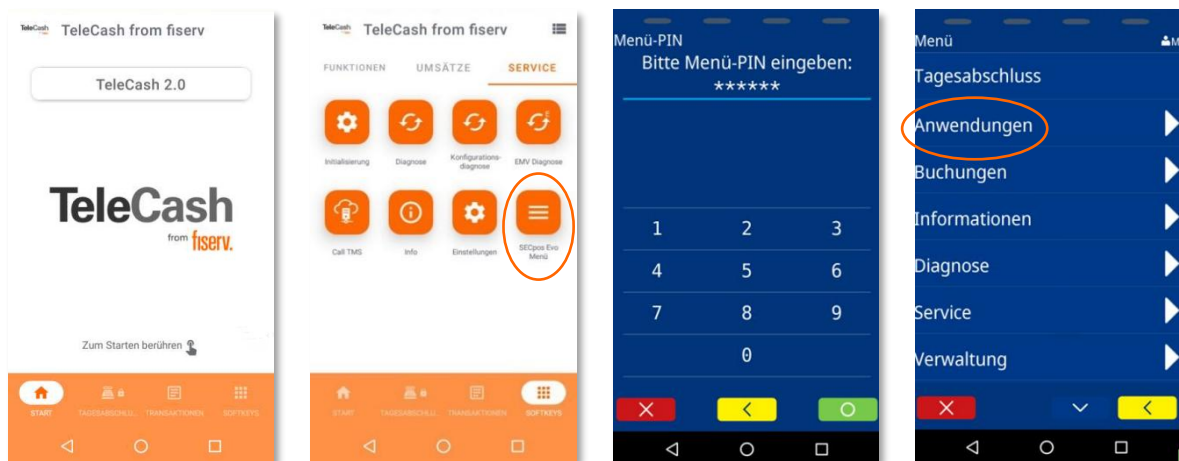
TeleCash TeleCash from fiserv

TeleCash 2.0

TeleCash from fiserv.

Zum Starten berühren

START TAGESABSCHLU... TRANSAKTIONEN SOFTKEYS

TeleCash TeleCash from fiserv

FUNKTIONEN UMSÄTZE SERVICE

Initialisierung Diagnose Konfigurations-diagnose EMV Diagnose

Call TMS Info Einstellungen SECpos Evo Menü

START TAGESABSCHLU... TRANSAKTIONEN SOFTKEYS

Menü-PIN
Bitte Menü-PIN eingeben:
******

1 2 3
4 5 6
7 8 9
0

Menü M

Tagesabschluss
Anwendungen
Buchungen
Informationen
Diagnose
Service
Verwaltung